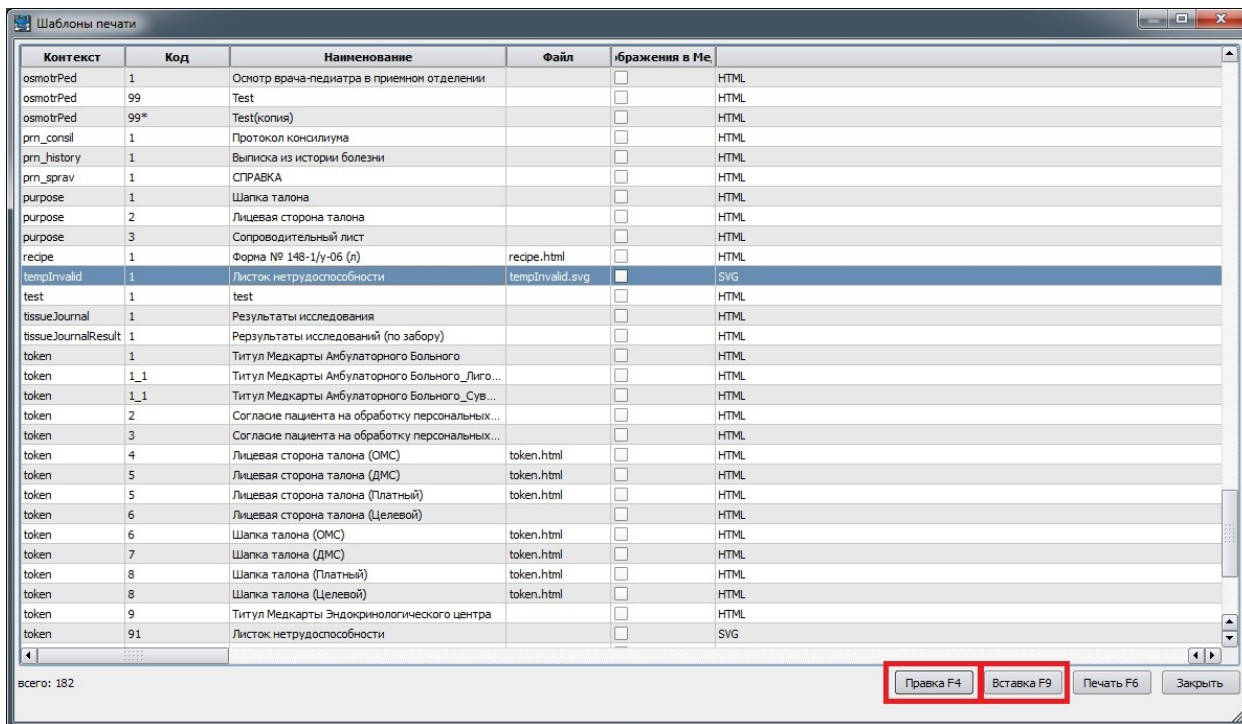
Шаблоны печати

| Контекст | Код | Наименование | Файл | ображения в Ме | |
|---|---|---|---|---|---|
| osmotrPed | 1 | Осмотр врача-педиатра в приемном отделении | | | HTML |
| osmotrPed | 99 | Test | | | HTML |
| osmotrPed | 99* | Test(копия) | | | HTML |
| prn_consil | 1 | Протокол консилиума | | | HTML |
| prn_history | 1 | Выписка из истории болезни | | | HTML |
| prn_sprav | 1 | СПРАВКА | | | HTML |
| purpose | 1 | Шапка талона | | | HTML |
| purpose | 2 | Лицевая сторона талона | | | HTML |
| purpose | 3 | Сопроводительный лист | | | HTML |
| recipe | 1 | Форма № 148-1/у-06 (л) | recipe.html | | HTML |
| tempInvalid | 1 | Листок нетрудоспособности | tempInvalid.svg | | SVG |
| test | 1 | test | | | HTML |
| tissueJournal | 1 | Результаты исследования | | | HTML |
| tissueJournalResult | 1 | Рерзультаты исследований (по забору) | | | HTML |
| token | 1 | Титул Медкарты Амбулаторного Больного | | | HTML |
| token | 1_1 | Титул Медкарты Амбулаторного Больного_Лиго... | | | HTML |
| token | 1_1 | Титул Медкарты Амбулаторного Больного_Сув... | | | HTML |
| token | 2 | Согласие пациента на обработку персональных... | | | HTML |
| token | 3 | Согласие пациента на обработку персональных... | | | HTML |
| token | 4 | Лицевая сторона талона (ОМС) | token.html | | HTML |
| token | 5 | Лицевая сторона талона (ДМС) | token.html | | HTML |
| token | 5 | Лицевая сторона талона (Платный) | token.html | | HTML |
| token | 6 | Лицевая сторона талона (Целевой) | | | HTML |
| token | 6 | Шапка талона (ОМС) | token.html | | HTML |
| token | 7 | Шапка талона (ДМС) | token.html | | HTML |
| token | 8 | Шапка талона (Платный) | token.html | | HTML |
| token | 8 | Шапка талона (Целевой) | token.html | | HTML |
| token | 9 | Титул Медкарты Эндокринологического центра | | | HTML |
| token | 91 | Листок нетрудоспособности | | | SVG |

всего: 182

Правка F4 Вставка F9 Печать F6 Закрыть